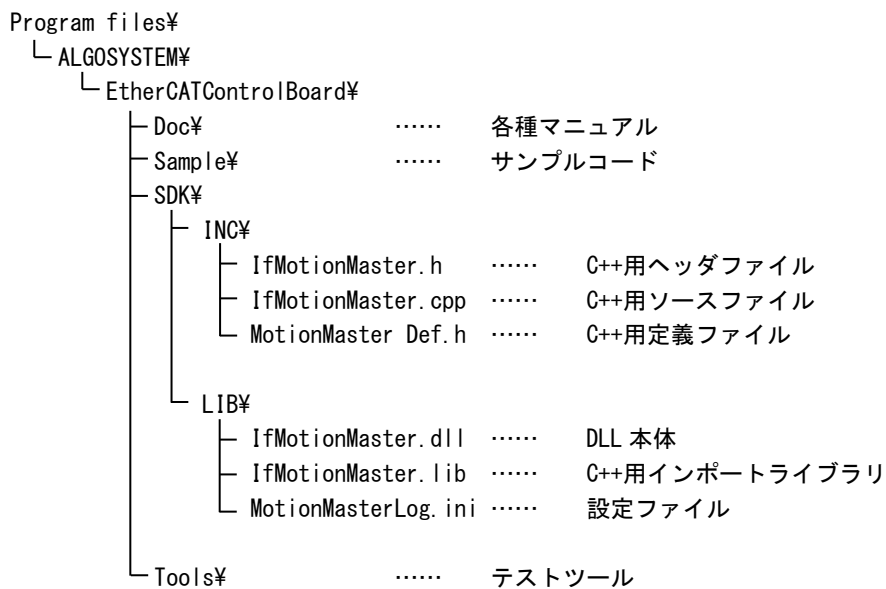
Program files¥
└ ALGOSYSTEM¥
└ EtherCATControlBoard¥
├ Doc¥ …… 各種マニュアル
├ Sample¥ …… サンプルコード
├ SDK¥
├ INC¥
├ IfMotionMaster.h …… C++用ヘッダファイル
├ IfMotionMaster.cpp …… C++用ソースファイル
└ MotionMaster Def.h …… C++用定義ファイル

└ LIB¥
├ IfMotionMaster.dll …… DLL 本体
├ IfMotionMaster.lib …… C++用インポートライブラリ
└ MotionMasterLog.ini …… 設定ファイル

└ Tools¥ …… テストツール